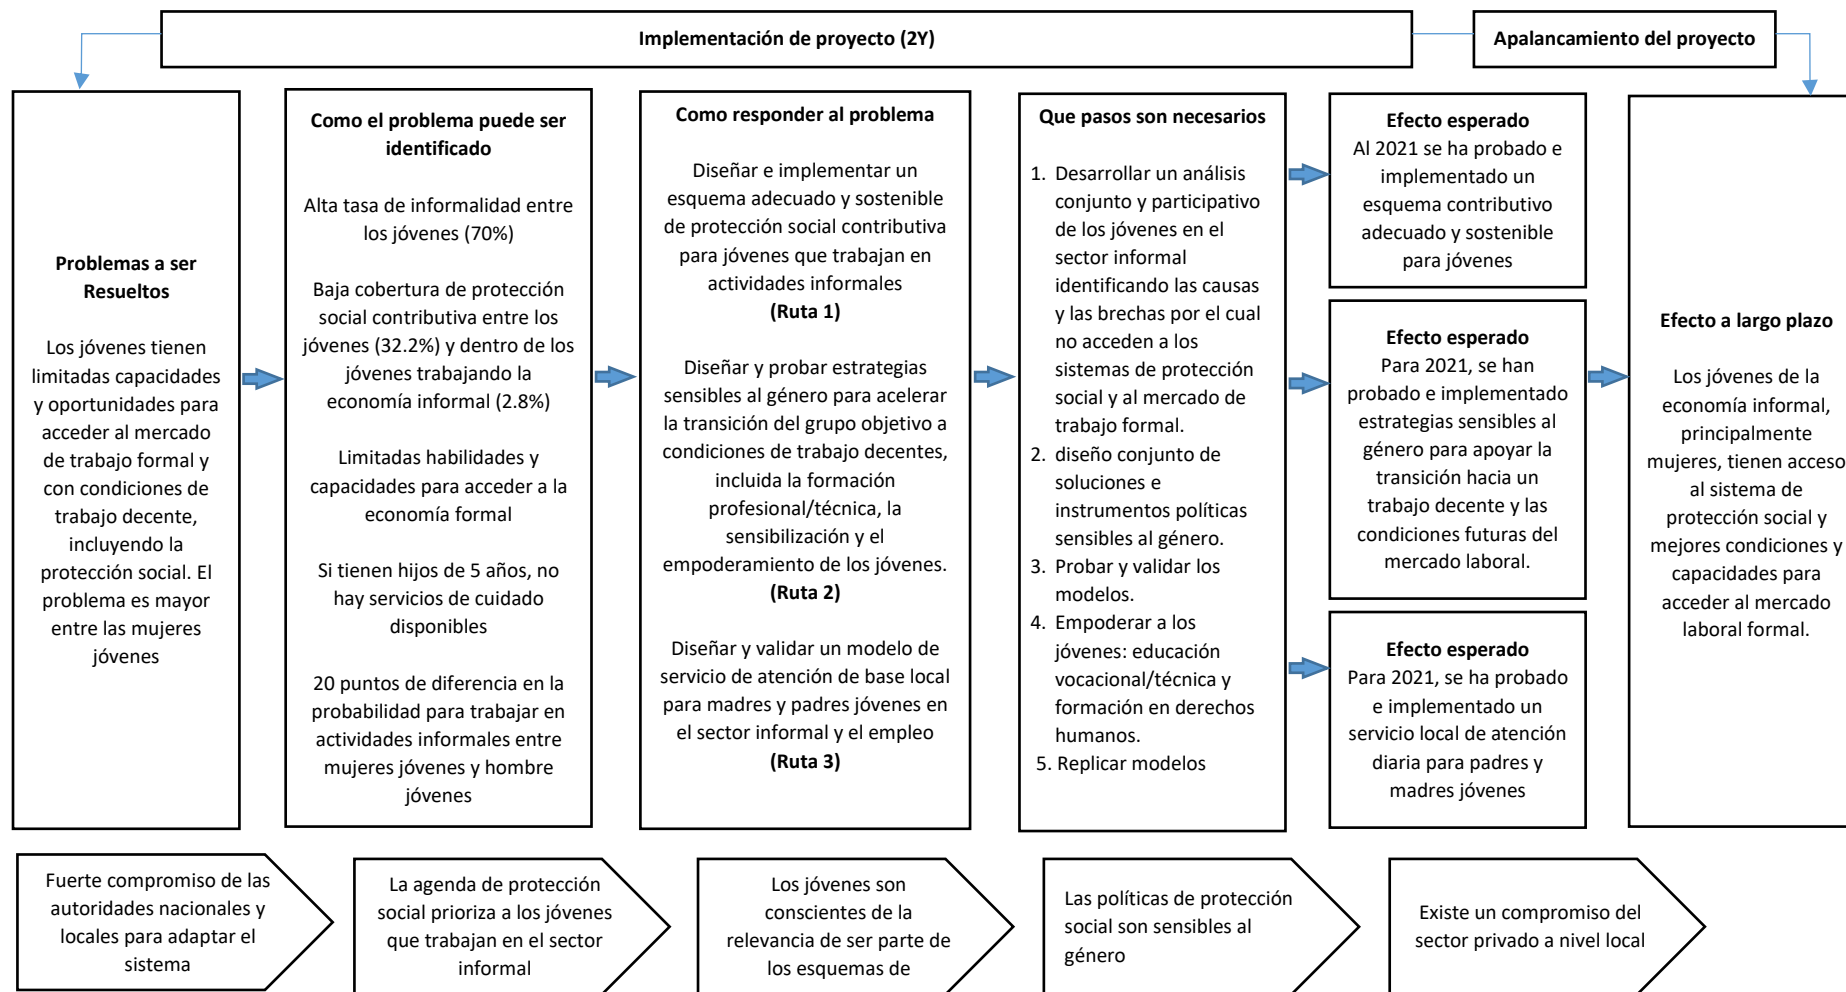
Implementación de proyecto (2Y)

Apalancamiento del proyecto

Problemas a ser Resueltos

Los jóvenes tienen limitadas capacidades y oportunidades para acceder al mercado de trabajo formal y con condiciones de trabajo decente, incluyendo la protección social. El problema es mayor entre las mujeres jóvenes

Como el problema puede ser identificado

Alta tasa de informalidad entre los jóvenes (70%)

Baja cobertura de protección social contributiva entre los jóvenes (32.2%) y dentro de los jóvenes trabajando la economía informal (2.8%)

Limitadas habilidades y capacidades para acceder a la economía formal

Si tienen hijos de 5 años, no hay servicios de cuidado disponibles

20 puntos de diferencia en la probabilidad para trabajar en actividades informales entre mujeres jóvenes y hombre jóvenes

Como responder al problema

Diseñar e implementar un esquema adecuado y sostenible de protección social contributiva para jóvenes que trabajan en actividades informales
(Ruta 1)

Diseñar y probar estrategias sensibles al género para acelerar la transición del grupo objetivo a condiciones de trabajo decentes, incluida la formación profesional/técnica, la sensibilización y el empoderamiento de los jóvenes.
(Ruta 2)

Diseñar y validar un modelo de servicio de atención de base local para madres y padres jóvenes en el sector informal y el empleo
(Ruta 3)

Que pasos son necesarios

1. Desarrollar un análisis conjunto y participativo de los jóvenes en el sector informal identificando las causas y las brechas por el cual no acceden a los sistemas de protección social y al mercado de trabajo formal.
2. diseño conjunto de soluciones e instrumentos políticas sensibles al género.
3. Probar y validar los modelos.
4. Empoderar a los jóvenes: educación vocacional/técnica y formación en derechos humanos.
5. Replicar modelos

Efecto esperado
Al 2021 se ha probado e implementado un esquema contributivo adecuado y sostenible para jóvenes

Efecto esperado
Para 2021, se han probado e implementado estrategias sensibles al género para apoyar la transición hacia un trabajo decente y las condiciones futuras del mercado laboral.

Efecto esperado
Para 2021, se ha probado e implementado un servicio local de atención diaria para padres y madres jóvenes

Efecto a largo plazo

Los jóvenes de la economía informal, principalmente mujeres, tienen acceso al sistema de protección social y mejores condiciones y capacidades para acceder al mercado laboral formal.

Fuerte compromiso de las autoridades nacionales y locales para adaptar el sistema

La agenda de protección social prioriza a los jóvenes que trabajan en el sector informal

Los jóvenes son conscientes de la relevancia de ser parte de los esquemas de

Las políticas de protección social son sensibles al género

Existe un compromiso del sector privado a nivel local